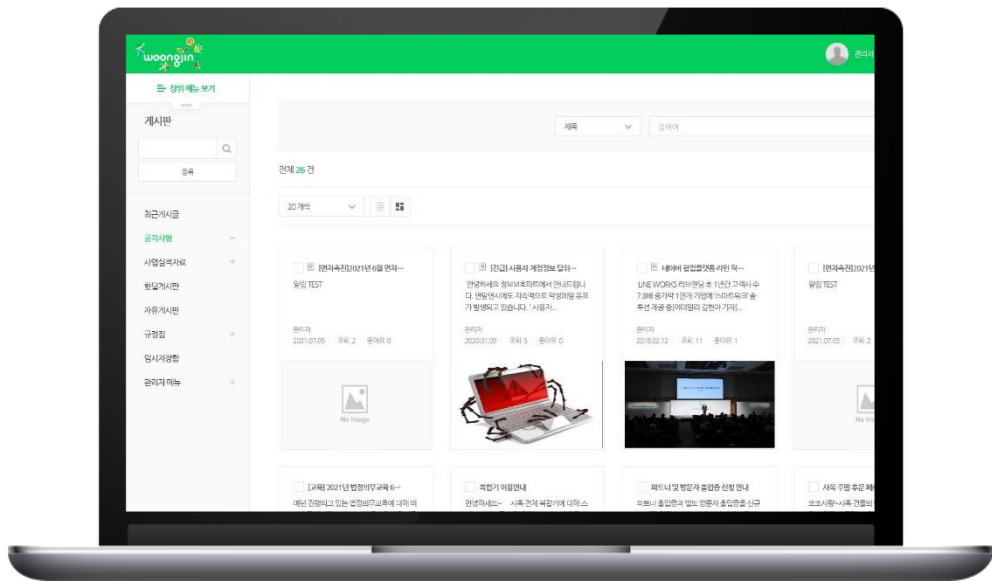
woongjin

관리자

상위 메뉴 보기

게시판

등록

최근게시글

공지사항

사업실적자료

회의게시판

자유게시판

규정집

임시저장함

관리자 메뉴

제목

검색어

전체 26 건

20개씩

[인사속보]2021년 6월 인사···

알림 TEST

관리자

2021.07.05 조회 2 좋아요 0

No Image

[긴급] 사용자 계정정보 탈취···

안녕하세요 정보보호파트에서 안내드립니다. 랜섬웨어 등 지속적으로 악성메일 유포가 발생되고 있습니다. '사용자···

관리자

2020.01.08 조회 5 좋아요 0

네이버 협업플랫폼 라인 웍···

LINE WORKS 라이센싱 후 1년간 고객사 수 7.8배 증가 약 1만개 기업에 '스마트워크' 솔루션 제공 중 [미디어펜] 김한아 기자]···

관리자

2018.02.12 조회 11 좋아요 1

[인사속보]2021년

알림 TEST

관리자

2021.07.05 조회 2

No Image

[교육] 2021년 법정의무교육 6···

매년 진행되고 있는 법정의무교육에 대해 미

복합기 이용안내

안녕하세요~ 사옥 전체 복합기에 대하 스

파트너 및 방문자 출입증 신청 안내

파트너 출입증과 일반 방문자 출입증을 신규

사옥 주변 흡연 금

보호사항-사옥 건물의